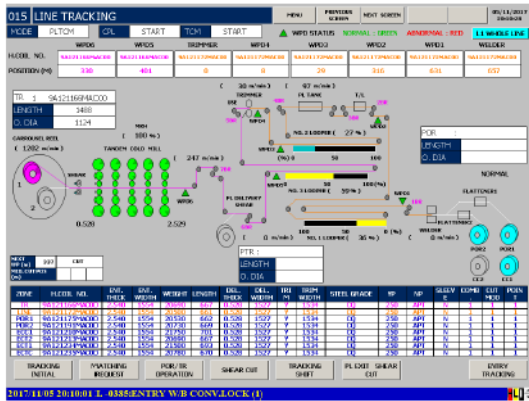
015 LINE TRACKING

MENU | PREVIOUS SCREEN | NEXT SCREEN | 05/11/2017 20:10:01

MODE | PLTCM | CPL | START | TCM | START

WPD STATUS | NORMAL : GREEN | ABNORMAL : RED | L1 WHOLE LINE

| | WPD6 | WPD5 | TRIMMER | WPD4 | WPD3 | WPD2 | WPD1 | WELDER |
|---|---|---|---|---|---|---|---|---|
| H.COIL NO. | 9A121169MAC00 | 9A121169MAC00 | 9A121172MAC00 | 9A121172MAC00 | 9A121172MAC00 | 9A121172MAC00 | 9A121172MAC00 | 9A121172MAC00 |
| POSITION (M) | 338 | 484 | 0 | 0 | 29 | 316 | 631 | 657 |

TR 1 9A121169MAC00
LENGTH 1480
O. DIA 1124

CARROUSEL REEL
( 1202 m/min )

TANDEM COLD MILL

MEH
( 180 % )

( 247 m/min )

SHEAR

WPD6

0.520

2.529

PL DELIVERY SHEAR

( 30 m/min )

TRIMMER

( 30 m/min )

WPD5

WPD4

PL TANK

NO. 3 LOOPER ( 27 % )

WPD3

(%)

( 0 m/min )

NO. 2 LOOPER ( 50 % )

WPD2

NO. 1 LOOPER ( 30 % )

( 0 m/min )

( 0 m/min )

WPD1

POR
LENGTH
O. DIA

NORMAL

FLATTENER

WELDER

POR2

POR1

PTR :
LENGTH
O. DIA

NEXT
TP (m)
REQ.CUTPOS (m)

| ZONE | H.COIL NO. | ENT. THICK | ENT. WIDTH | WEIGHT | LENGTH | DEL. THICK | DEL. WIDTH | TRIM | TRIM WIDTH | STEEL GRADE | RP | NP | SLEEVE | COMD | CUT MOD | POINT |
|---|---|---|---|---|---|---|---|---|---|---|---|---|---|---|---|---|
| TR | 9A121169MAC00 | | | | | | | | | | | | | | | |
| TCM | 9A121172MAC00 | 2.540 | 1554 | 20580 | 663 | 0.520 | 1527 | Y | 1534 | DQ | 250 | APT | N | 1 | 1 | 1 |
| POR1 | 9A121173MAC00 | 2.540 | 1554 | 20580 | 662 | 0.520 | 1527 | Y | 1534 | DQ | 250 | APT | N | 1 | 1 | 1 |
| POR2 | 9A121174MAC00 | 2.540 | 1554 | 20730 | 664 | 0.520 | 1527 | Y | 1534 | DQ | 250 | APT | N | 1 | 1 | 1 |
| ECC1 | 9A121218MAC00 | 2.540 | 1554 | 21750 | 701 | 0.520 | 1527 | Y | 1534 | DQ | 250 | APT | N | 1 | 1 | 1 |
| ECC2 | 9A121219MAC00 | 2.540 | 1554 | 20880 | 667 | 0.520 | 1527 | Y | 1534 | DQ | 250 | APT | N | 1 | 1 | 1 |
| ECC3 | 9A121220MAC00 | 2.540 | 1554 | 21580 | 694 | 0.520 | 1527 | Y | 1534 | DQ | 250 | APT | N | 1 | 1 | 1 |
| ECC | 9A121221MAC00 | 2.540 | 1554 | 20780 | 670 | 0.520 | 1527 | Y | 1534 | DQ | 250 | APT | N | 1 | 1 | 1 |

TRACKING INITIAL | MATCHING REQUEST | POR/TR OPERATION | SHEAR CUT | TRACKING SHIFT | PL EXIT SHEAR CUT | ENTRY TRACKING

2017/11/05 20:10:01 L 0385:ENTRY W/B CONV.LOCK (1)